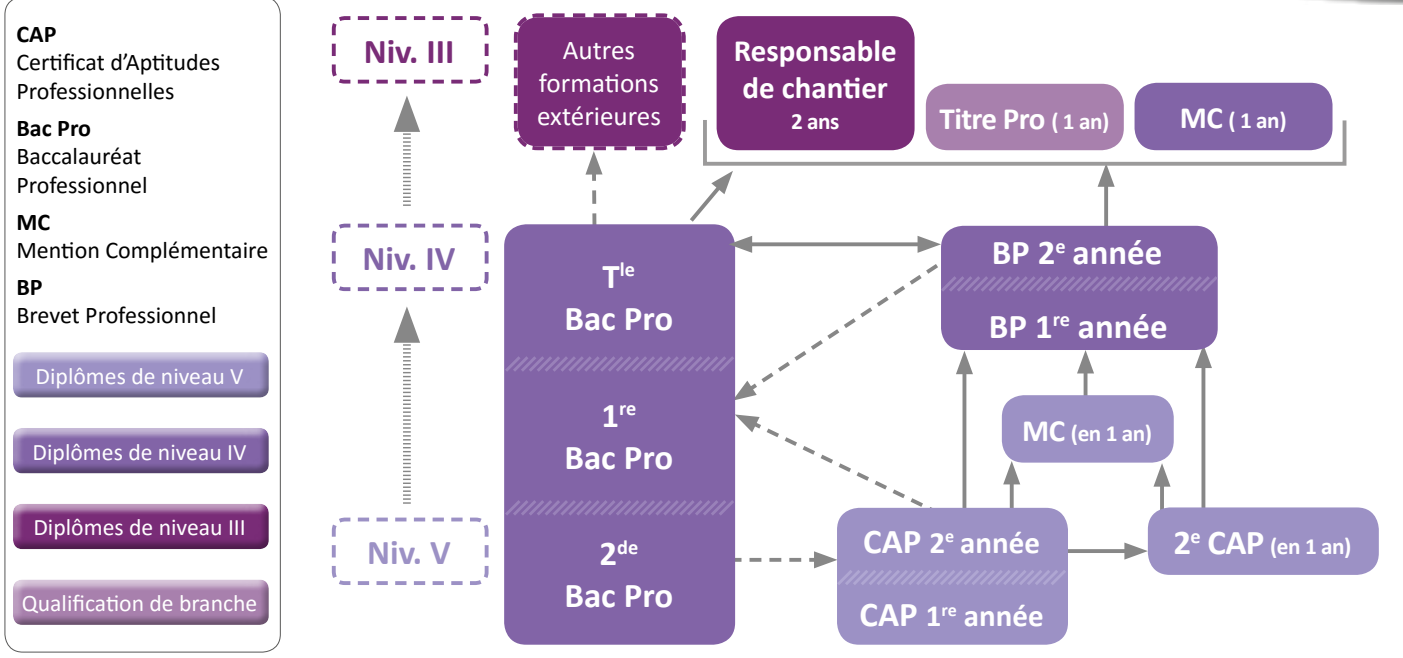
CAP
Certificat d'Aptitudes Professionnelles

Bac Pro
Baccalauréat Professionnel

MC
Mention Complémentaire

BP
Brevet Professionnel

Diplômes de niveau V

Diplômes de niveau IV

Diplômes de niveau III

Qualification de branche

Niv. III

Autres formations extérieures

Responsable de chantier
2 ans

Titre Pro (1 an)

MC (1 an)

Niv. IV

T$^{le}$
Bac Pro

BP 2$^{e}$ année

BP 1$^{re}$ année

1$^{re}$
Bac Pro

MC (en 1 an)

Niv. V

2$^{de}$
Bac Pro

CAP 2$^{e}$ année

CAP 1$^{re}$ année

2$^{e}$ CAP (en 1 an)